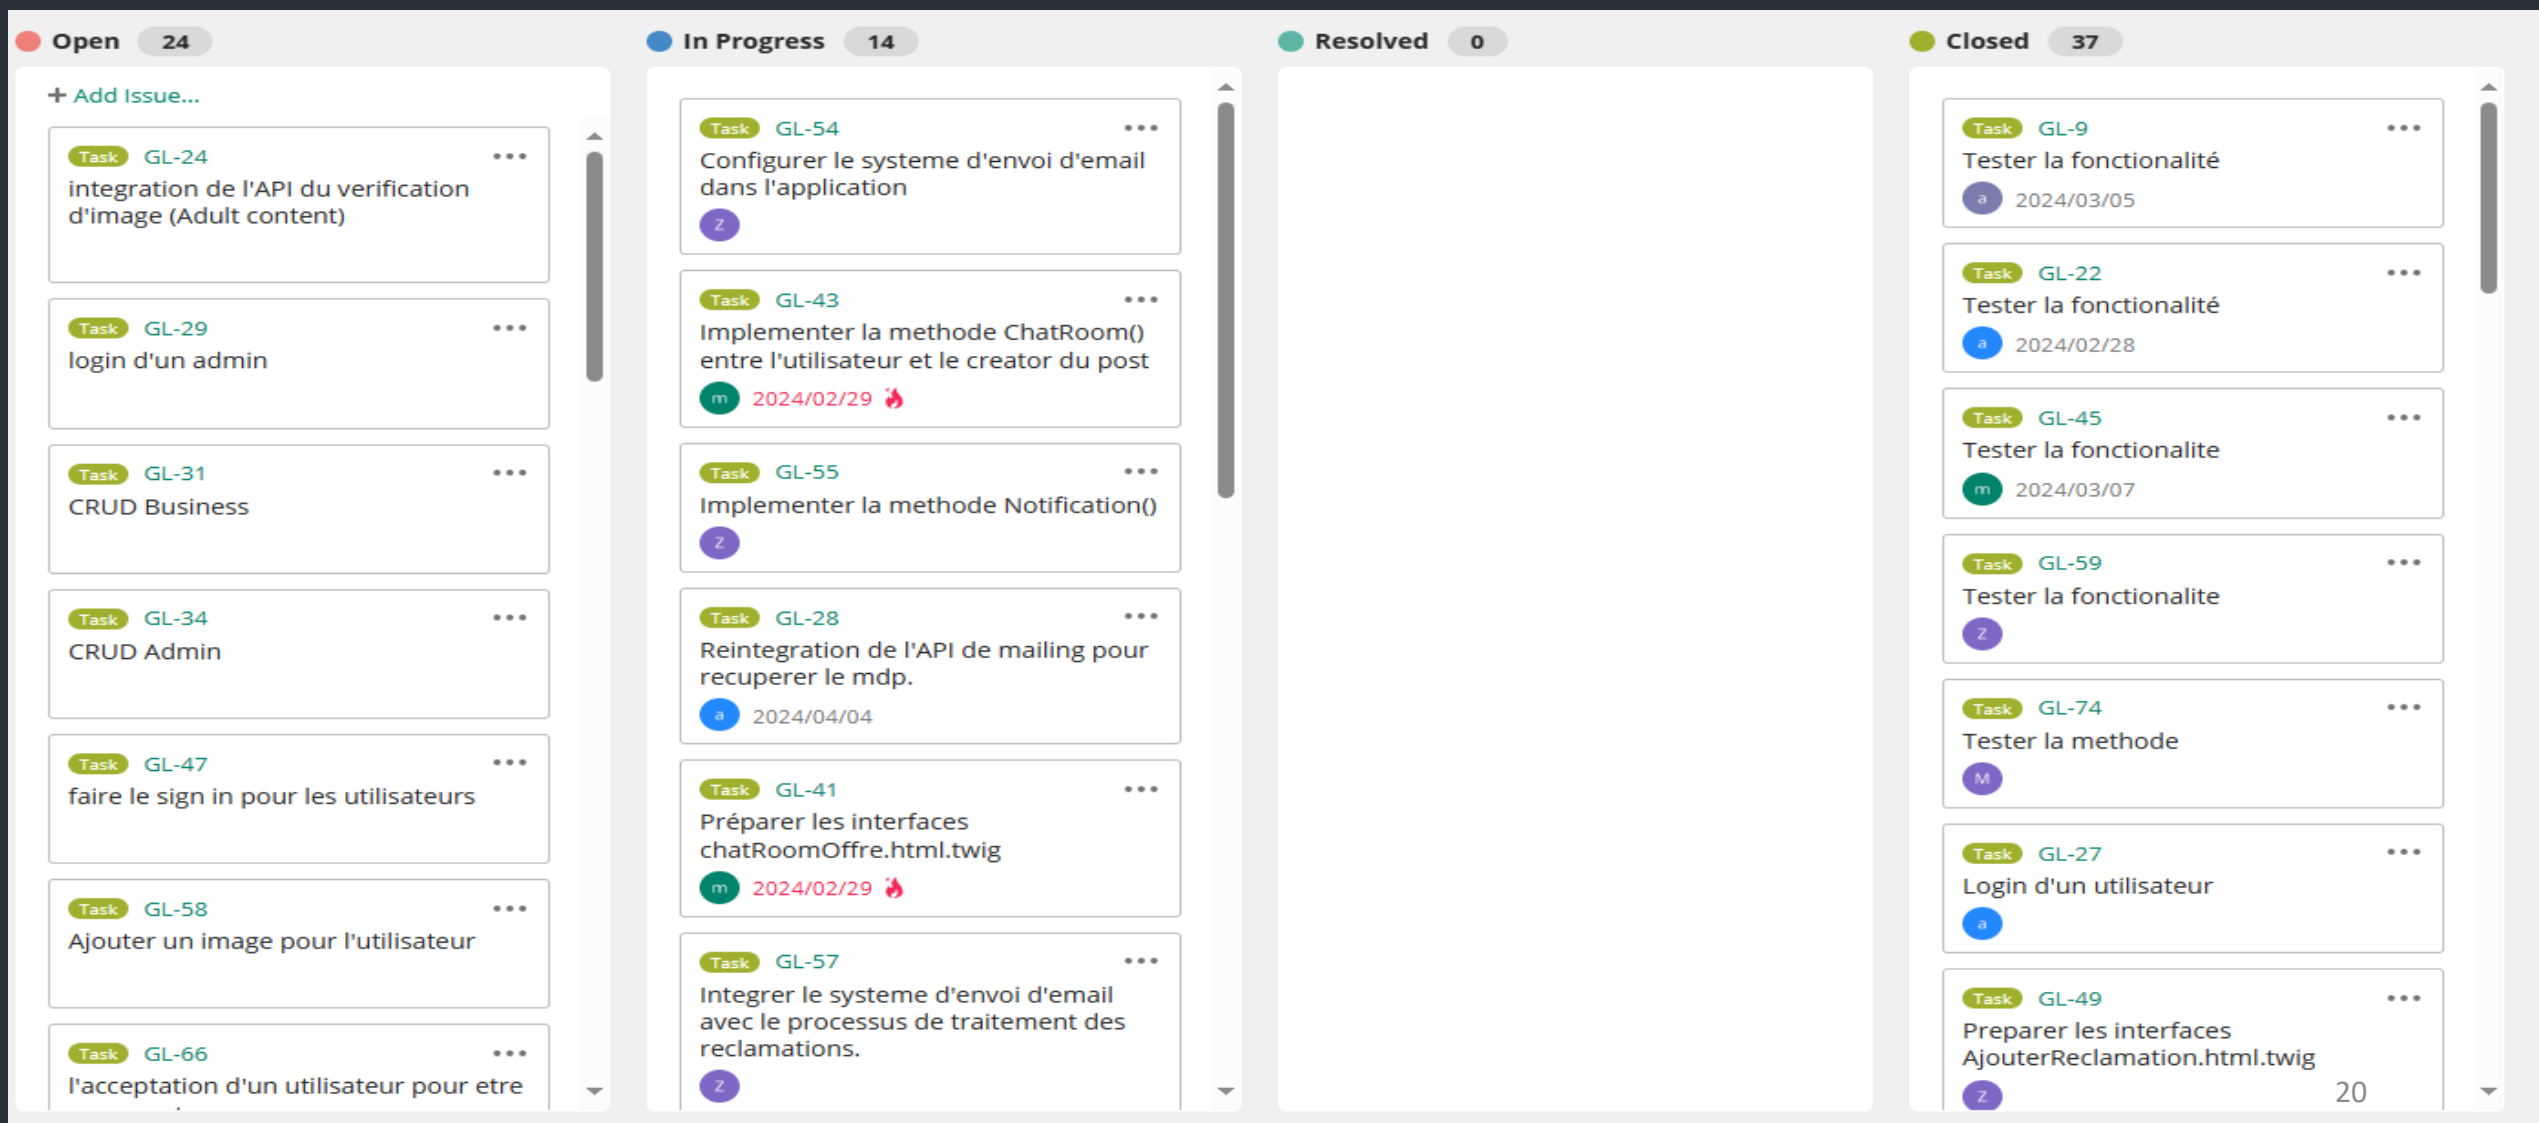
Open 24

+ Add Issue...

Task GL-24 •••
integration de l'API du verification d'image (Adult content)

Task GL-29 •••
login d'un admin

Task GL-31 •••
CRUD Business

Task GL-34 •••
CRUD Admin

Task GL-47 •••
faire le sign in pour les utilisateurs

Task GL-58 •••
Ajouter un image pour l'utilisateur

Task GL-66 •••
l'acceptation d'un utilisateur pour etre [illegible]

In Progress 14

Task GL-54 •••
Configurer le systeme d'envoi d'email dans l'application
z

Task GL-43 •••
Implementer la methode ChatRoom() entre l'utilisateur et le creator du post
m 2024/02/29

Task GL-55 •••
Implementer la methode Notification()
z

Task GL-28 •••
Reintegration de l'API de mailing pour recuperer le mdp.
a 2024/04/04

Task GL-41 •••
Préparer les interfaces chatRoomOffre.html.twig
m 2024/02/29

Task GL-57 •••
Integrer le systeme d'envoi d'email avec le processus de traitement des reclamations.
z

Resolved 0

Closed 37

Task GL-9 •••
Tester la fonctionalité
a 2024/03/05

Task GL-22 •••
Tester la fonctionalité
a 2024/02/28

Task GL-45 •••
Tester la fonctionalite
m 2024/03/07

Task GL-59 •••
Tester la fonctionalite
z

Task GL-74 •••
Tester la methode
M

Task GL-27 •••
Login d'un utilisateur
a

Task GL-49 •••
Preparer les interfaces AjouterReclamation.html.twig
z

20